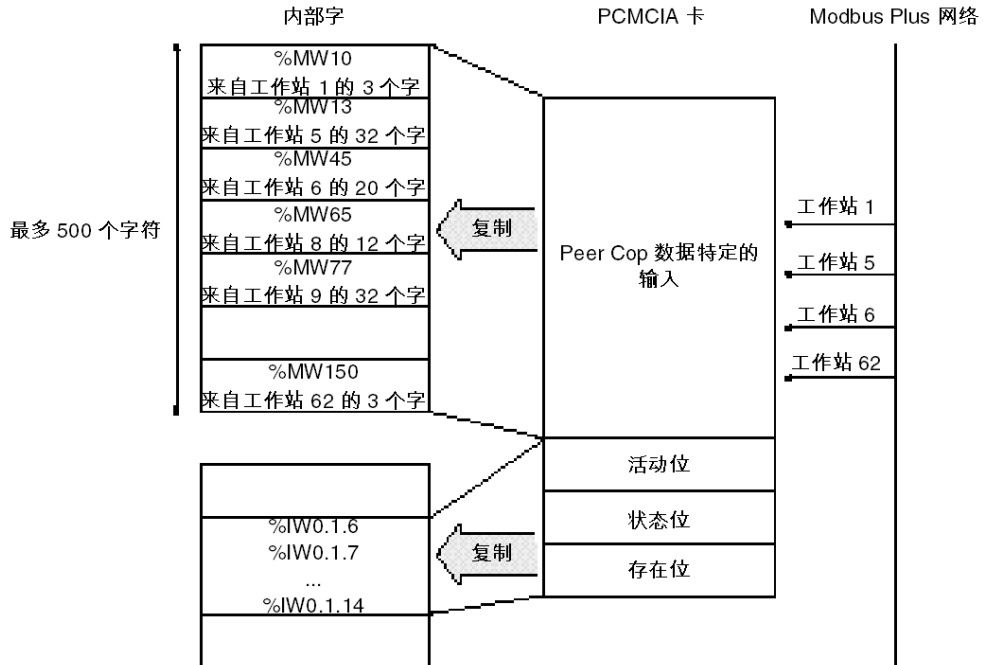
内部字

PCMCIA 卡

Modbus Plus 网络

最多 500 个字符

%MW10
来自工作站 1 的 3 个字

%MW13
来自工作站 5 的 32 个字

%MW45
来自工作站 6 的 20 个字

%MW65
来自工作站 8 的 12 个字

%MW77
来自工作站 9 的 32 个字

%MW150
来自工作站 62 的 3 个字

复制

Peer Cop 数据特定的输入

工作站 1

工作站 5

工作站 6

工作站 62

活动位

状态位

存在位

%IW0.1.6
%IW0.1.7
...
%IW0.1.14

复制